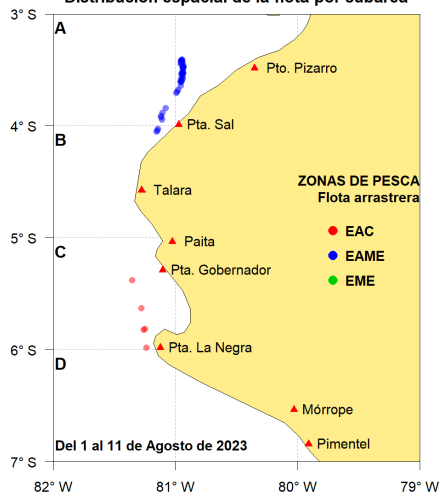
Distribución espacial de la flota por subárea

3° S
A
Pto. Pizarro
4° S
B
Pta. Sal
Talara
ZONAS DE PESCA
Flota arrastrera
5° S
C
Paita
EAC
Pta. Gobernador
EAME
EME
6° S
D
Pta. La Negra
Mórrope
Del 1 al 11 de Agosto de 2023
Pimentel
7° S
82° W
81° W
80° W
79° W